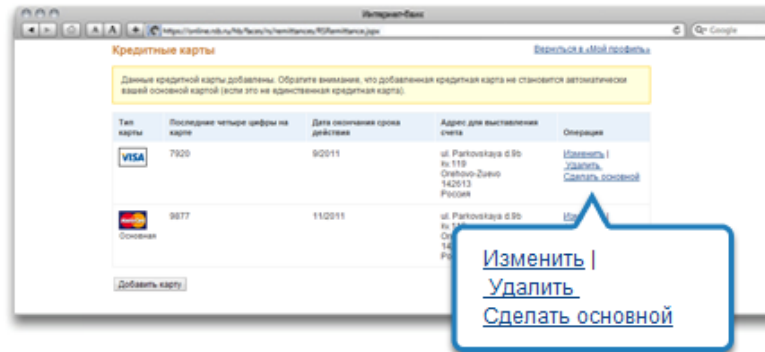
Интернет-банк

https://online.rdb.ru/hb/faces/rs/remittances/RSRemittance.jspx

Q• Google

Кредитные карты

Вернуться в «Мой профиль»

Данные кредитной карты добавлены. Обратите внимание, что добавленная кредитная карта не становится автоматически вашей основной картой (если это не единственная кредитная карта).

| Тип карты | Последние четыре цифры на карте | Дата окончания срока действия | Адрес для выставления счета | Операция |
|---|---|---|---|---|
| VISA | 7920 | 9/2011 | ul. Parkovskaya d.9b kv.119 Orehovo-Zuevo 142613 Россия | Изменить \| Удалить Сделать основной |
| Основная | 9877 | 11/2011 | ul. Parkovskaya d.9b kv.1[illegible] Or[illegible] 14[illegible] Р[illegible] | Из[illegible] |

Добавить карту

Изменить |
Удалить
Сделать основной